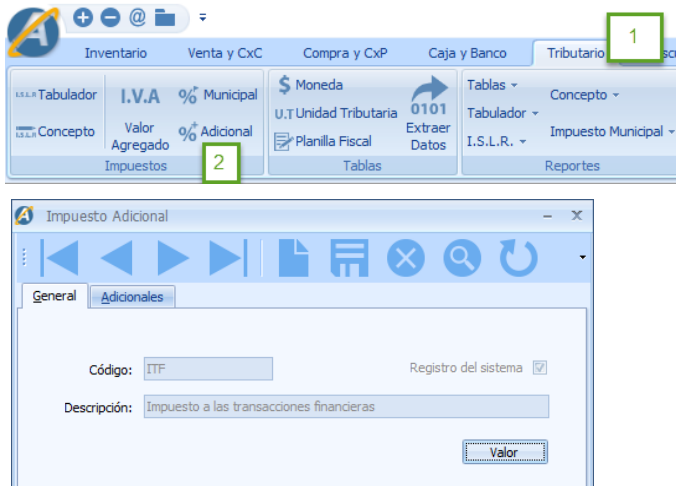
Inventario
Venta y CxC
Compra y CxP
Caja y Banco
Tributario
1

I.S.L.R Tabulador
I.S.L.R Concepto
I.V.A
Valor Agregado
% Municipal
% Adicional
Impuestos
2
$ Moneda
U.T Unidad Tributaria
Planilla Fiscal
0101
Extraer Datos
Tablas
Tablas
Tabulador
I.S.L.R.
Concepto
Impuesto Municipal
Reportes

Impuesto Adicional
General
Adicionales
Código: ITF
Registro del sistema
Descripción: Impuesto a las transacciones financieras
Valor